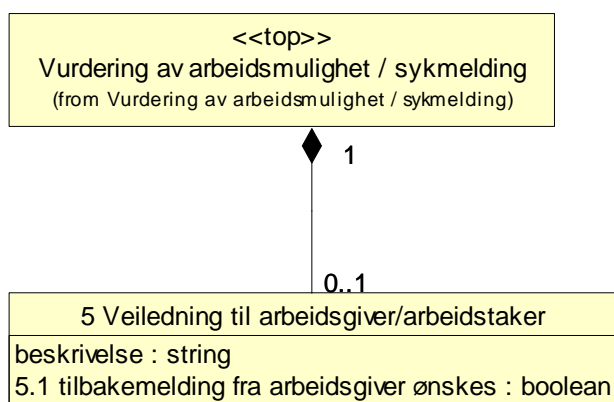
<<top>>
Vurdering av arbeidsmulighet / sykmelding
(from Vurdering av arbeidsmulighet / sykmelding)

1

0..1

5 Veiledning til arbeidsgiver/arbeidstaker
beskrivelse : string
5.1 tilbakemelding fra arbeidsgiver ønskes : boolean